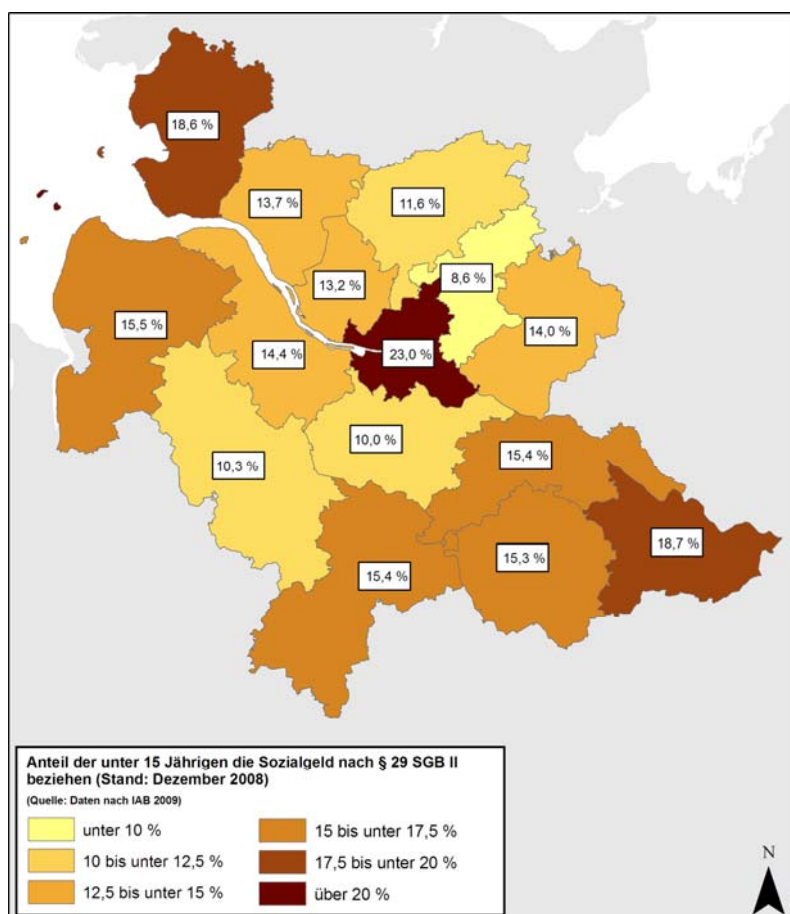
18,6 %

13,7 %

11,6 %

8,6 %

13,2 %

15,5 %

14,0 %

14,4 %

23,0 %

10,0 %

10,3 %

15,4 %

18,7 %

15,4 %

15,3 %

Anteil der unter 15 Jährigen die Sozialgeld nach § 29 SGB II beziehen (Stand: Dezember 2008)
(Quelle: Daten nach IAB 2009)

unter 10 %
10 bis unter 12,5 %
12,5 bis unter 15 %
15 bis unter 17,5 %
17,5 bis unter 20 %
über 20 %

N